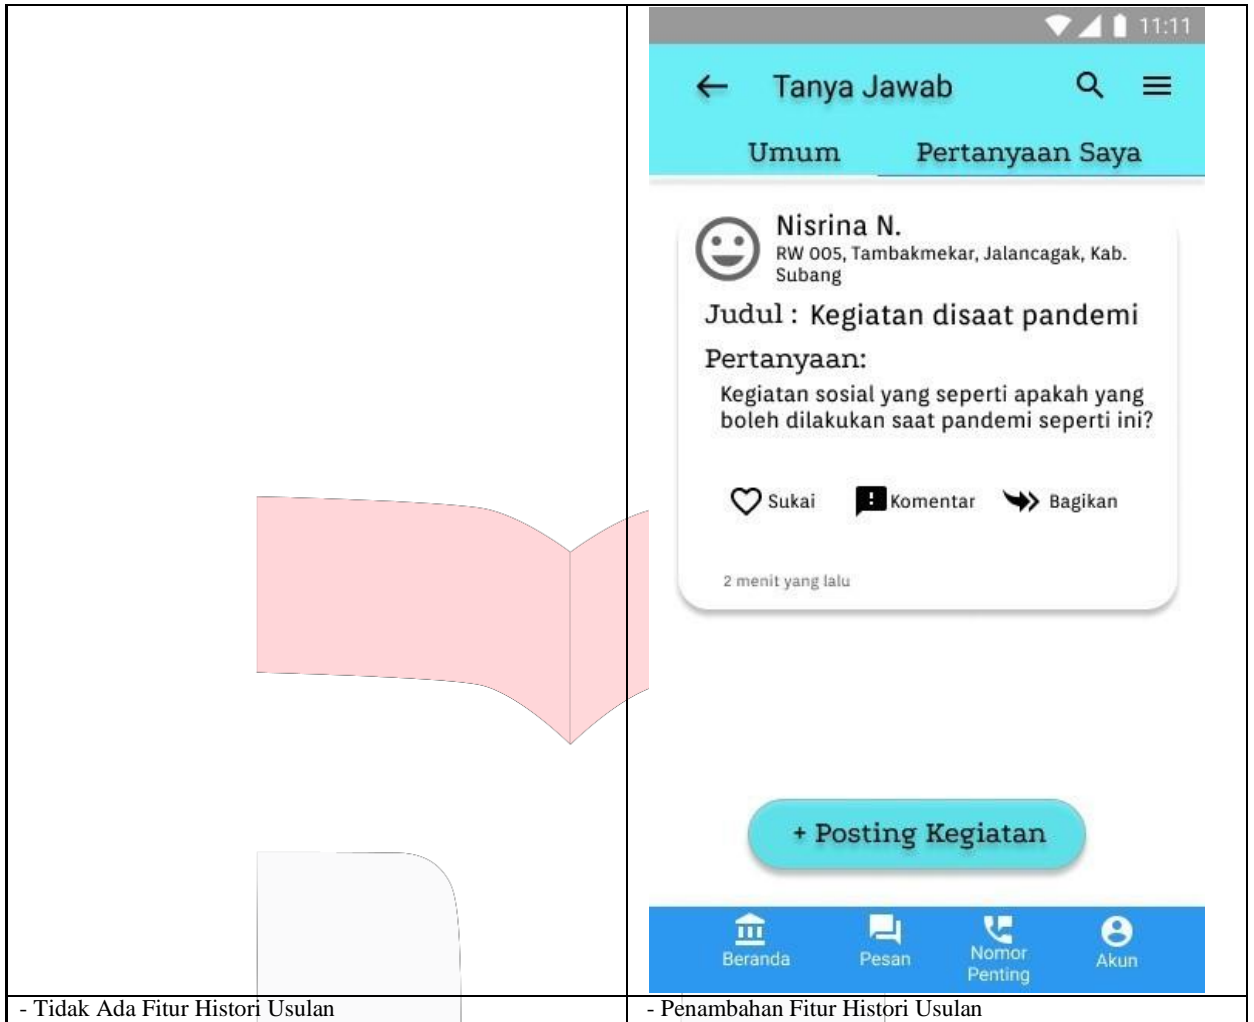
| | 11:11<br>Tanya Jawab<br>Umum Pertanyaan Saya<br>Nisrina N.<br>RW 005, Tambakmekar, Jalancagak, Kab. Subang<br>Judul : Kegiatan disaat pandemi<br>Pertanyaan:<br>Kegiatan sosial yang seperti apakah yang boleh dilakukan saat pandemi seperti ini?<br>Sukai Komentar Bagikan<br>2 menit yang lalu<br>+ Posting Kegiatan<br>Beranda Pesan Nomor Penting Akun |
|---|---|
| - Tidak Ada Fitur Histori Usulan | - Penambahan Fitur Histori Usulan |